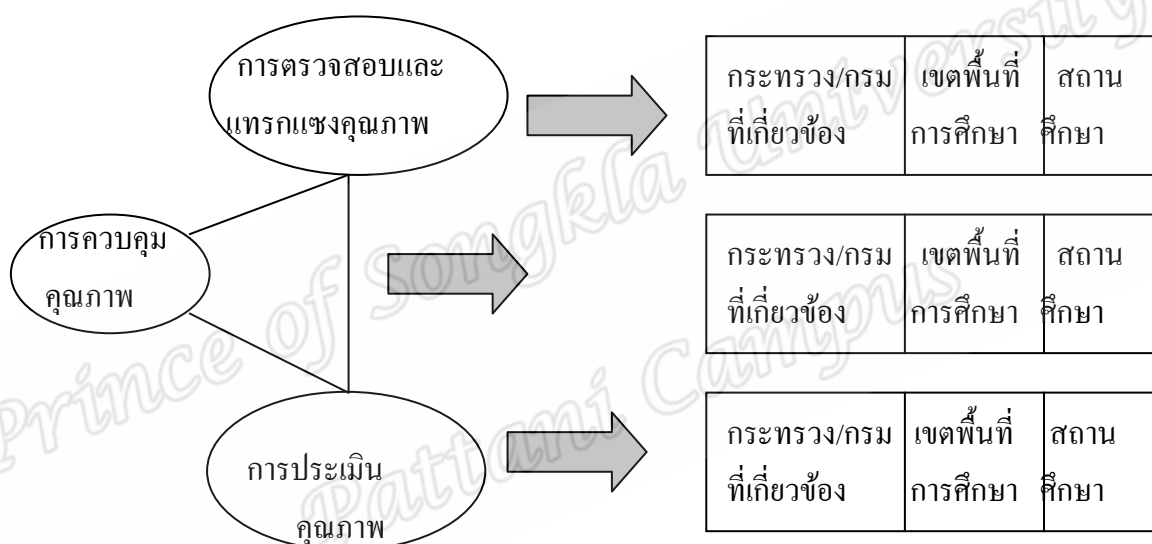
การตรวจสอบและแทรกแซงคุณภาพ

| กระทรวง/กรม ที่เกี่ยวข้อง | เขตพื้นที่การศึกษา | สถานศึกษา |
|---|---|---|

การควบคุมคุณภาพ

| กระทรวง/กรม ที่เกี่ยวข้อง | เขตพื้นที่การศึกษา | สถานศึกษา |
|---|---|---|

การประเมินคุณภาพ

| กระทรวง/กรม ที่เกี่ยวข้อง | เขตพื้นที่การศึกษา | สถานศึกษา |
|---|---|---|

Prince of Songkla University Pattani Campus